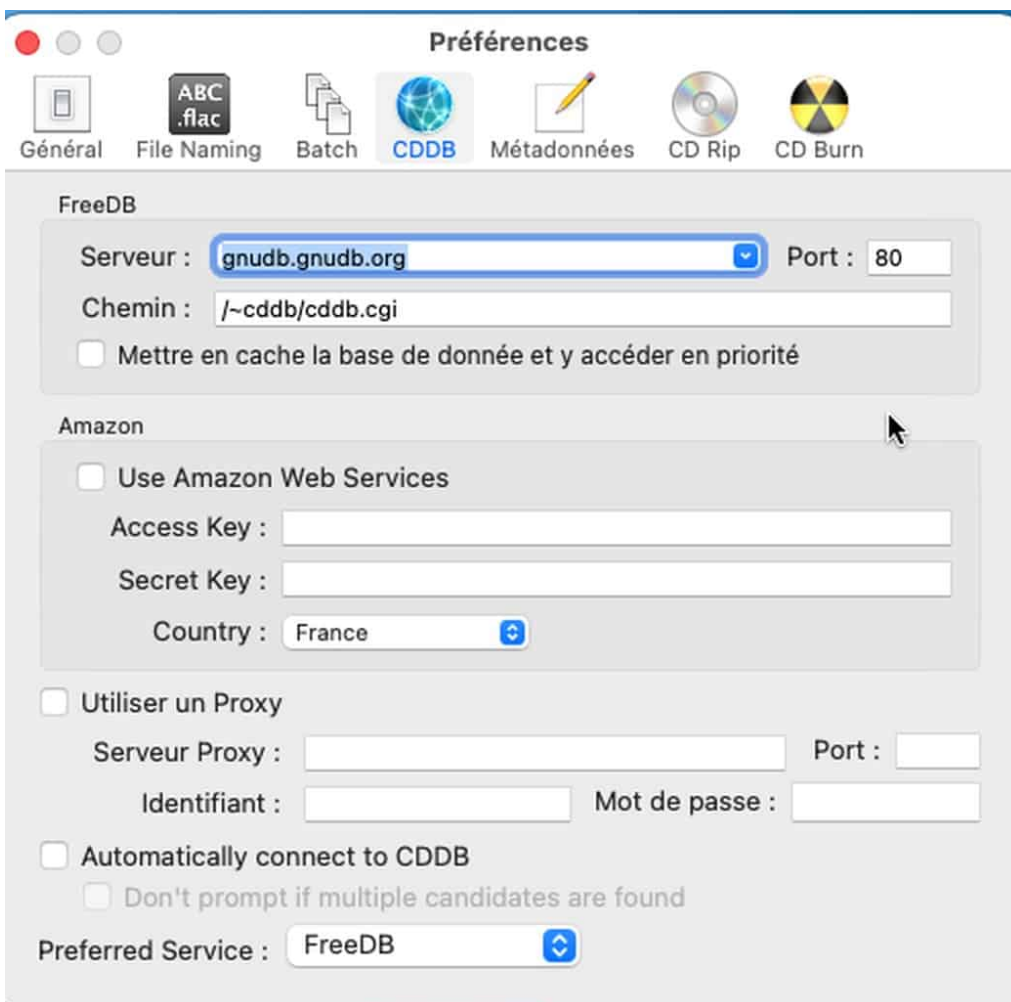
Préférences

ABC .flac

Général File Naming Batch CDDB Métadonnées CD Rip CD Burn

FreeDB

Serveur : gnudb.gnudb.org Port : 80

Chemin : /~cddb/cddb.cgi

Mettre en cache la base de donnée et y accéder en priorité

Amazon

Use Amazon Web Services

Access Key :

Secret Key :

Country : France

Utiliser un Proxy

Serveur Proxy : Port :

Identifiant : Mot de passe :

Automatically connect to CDDB

Don't prompt if multiple candidates are found

Preferred Service : FreeDB